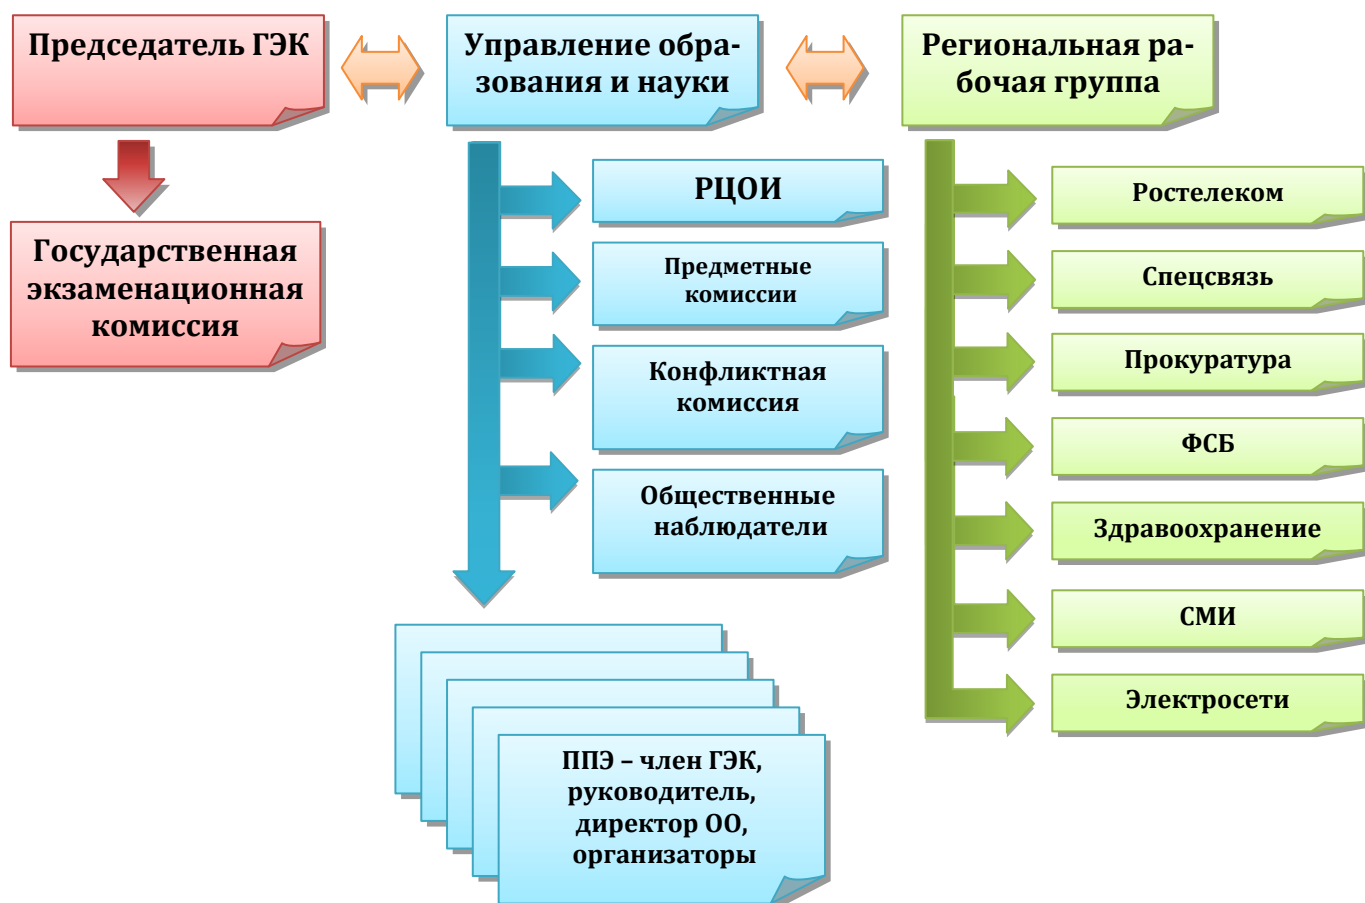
Председатель ГЭК

Управление образования и науки

Региональная рабочая группа

Государственная экзаменационная комиссия

РЦОИ

Предметные комиссии

Конфликтная комиссия

Общественные наблюдатели

ППЭ – член ГЭК, руководитель, директор ОО, организаторы

Ростелеком

Спецсвязь

Прокуратура

ФСБ

Здравоохранение

СМИ

Электросети